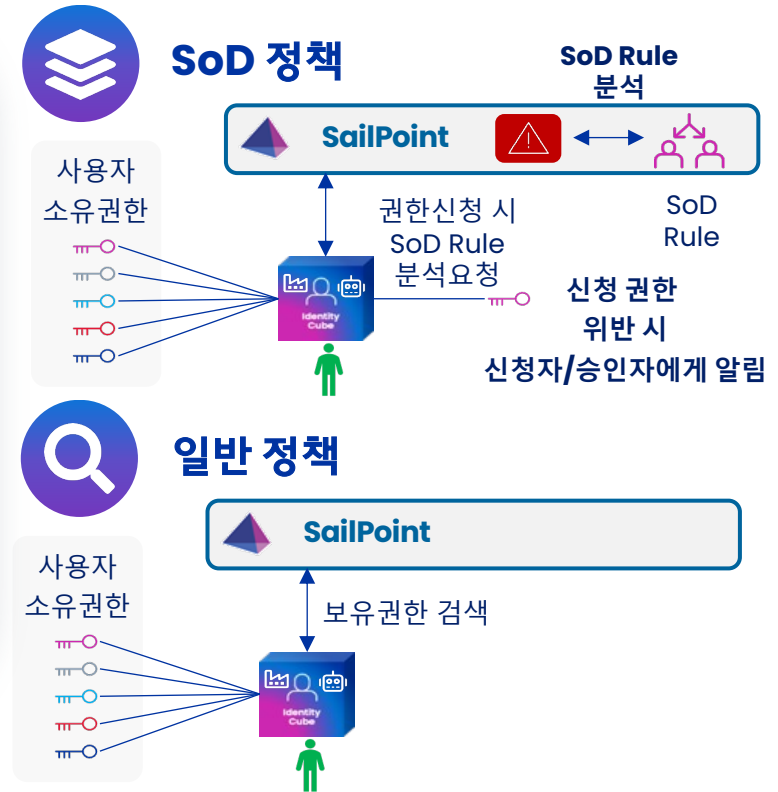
SoD 정책

SoD Rule
분석

SailPoint

사용자
소유권한

권한신청 시
SoD Rule
분석요청

SoD
Rule

Identity Cube

신청 권한
위반 시
신청자/승인자에게 알림

일반 정책

SailPoint

사용자
소유권한

보유권한 검색

Identity Cube